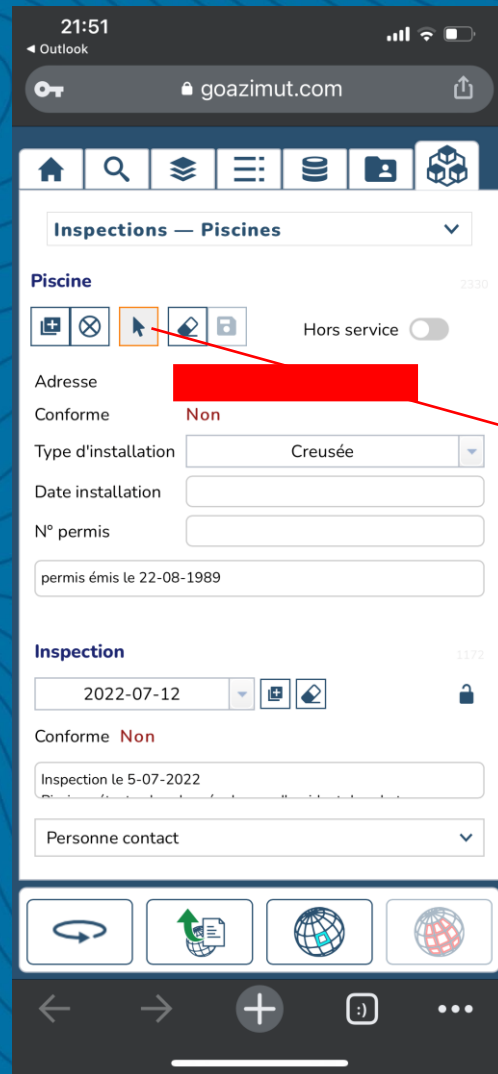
21:51
◂ Outlook

goazimut.com

Inspections — Piscines

Piscine

2330

Hors service

Adresse

Conforme Non

Type d'installation Creusée

Date installation

N° permis

permis émis le 22-08-1989

Inspection

1172

2022-07-12

Conforme Non

Inspection le 5-07-2022
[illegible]

Personne contact